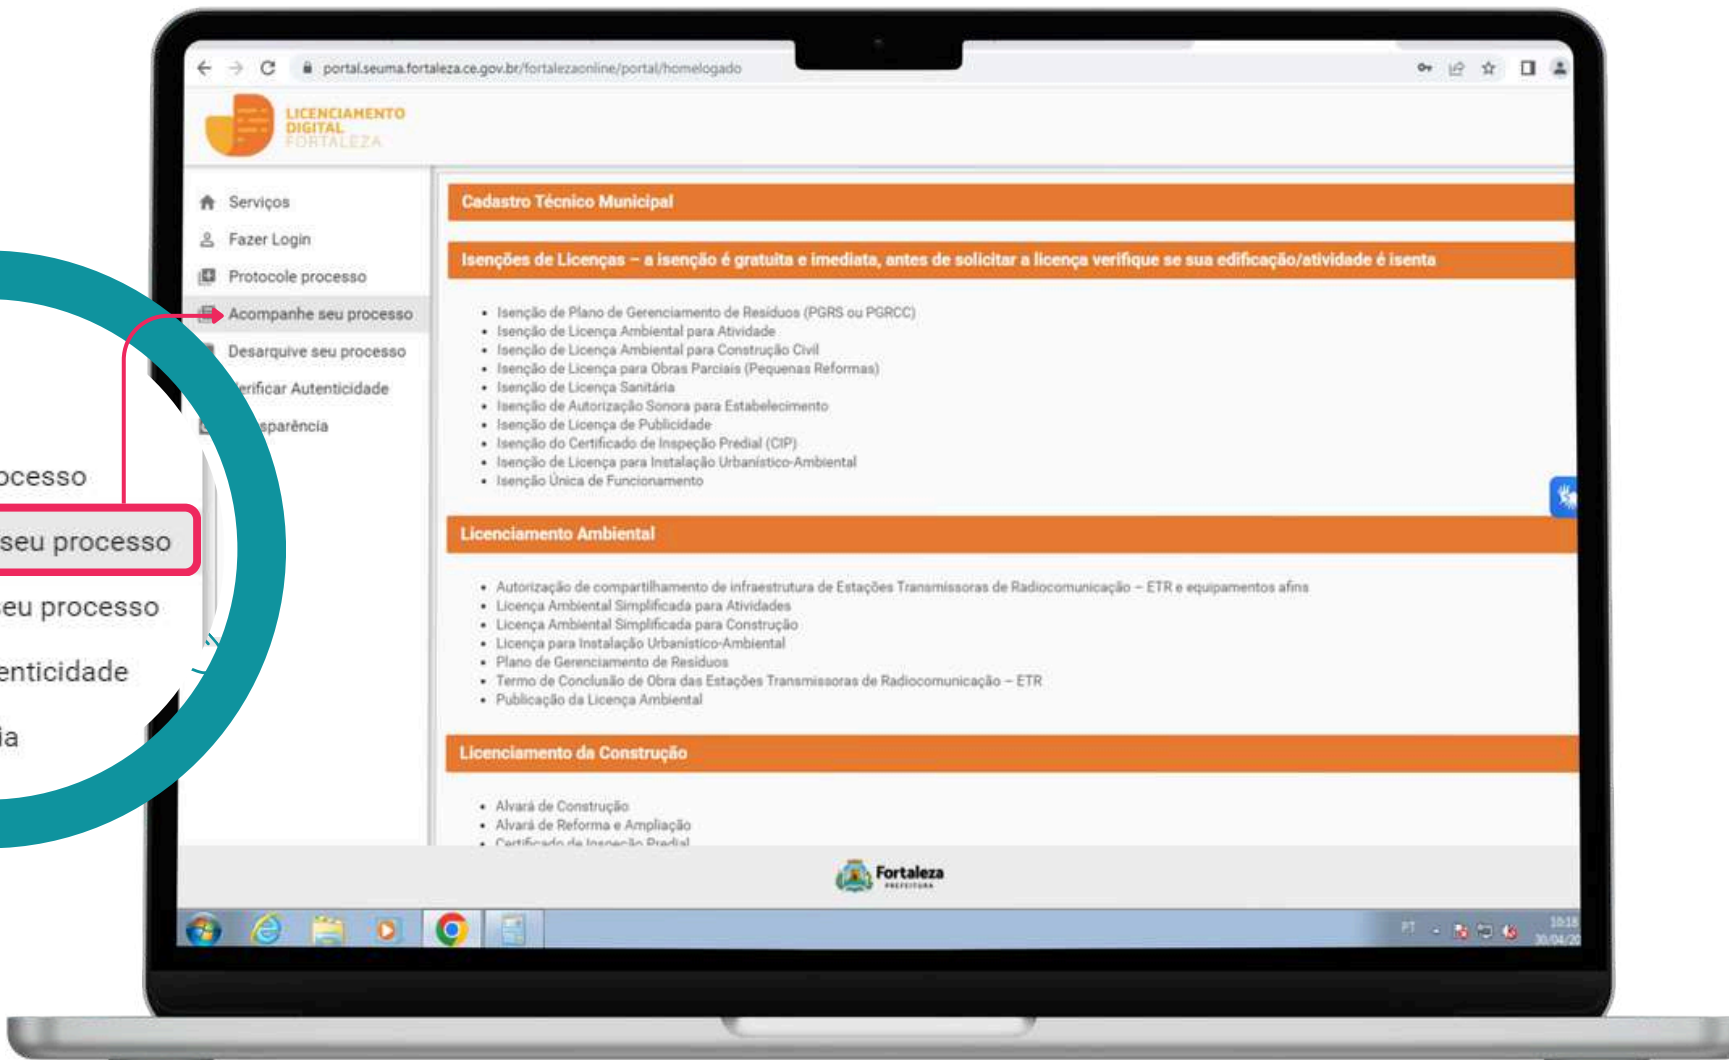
portal.seuma.fortaleza.ce.gov.br/fortalezaonline/portal/homelogado

LICENCIAMENTO DIGITAL FORTALEZA

Serviços
Fazer Login
Protocole processo
Acompanhe seu processo
Desarquive seu processo
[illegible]erificar Autenticidade
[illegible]sparência

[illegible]ocesso
seu processo
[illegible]eu processo
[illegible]enticidade
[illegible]ia

Cadastro Técnico Municipal

Isenções de Licenças – a isenção é gratuita e imediata, antes de solicitar a licença verifique se sua edificação/atividade é isenta

- Isenção de Plano de Gerenciamento de Resíduos (PGRS ou PGRCC)
- Isenção de Licença Ambiental para Atividade
- Isenção de Licença Ambiental para Construção Civil
- Isenção de Licença para Obras Parciais (Pequenas Reformas)
- Isenção de Licença Sanitária
- Isenção de Autorização Sonora para Estabelecimento
- Isenção de Licença de Publicidade
- Isenção do Certificado de Inspeção Predial (CIP)
- Isenção de Licença para Instalação Urbanístico-Ambiental
- Isenção Única de Funcionamento

Licenciamento Ambiental

- Autorização de compartilhamento de infraestrutura de Estações Transmissoras de Radiocomunicação – ETR e equipamentos afins
- Licença Ambiental Simplificada para Atividades
- Licença Ambiental Simplificada para Construção
- Licença para Instalação Urbanístico-Ambiental
- Plano de Gerenciamento de Resíduos
- Termo de Conclusão de Obra das Estações Transmissoras de Radiocomunicação – ETR
- Publicação da Licença Ambiental

Licenciamento da Construção

- Alvará de Construção
- Alvará de Reforma e Ampliação
- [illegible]

Fortaleza
PREFEITURA

PT
10:18
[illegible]